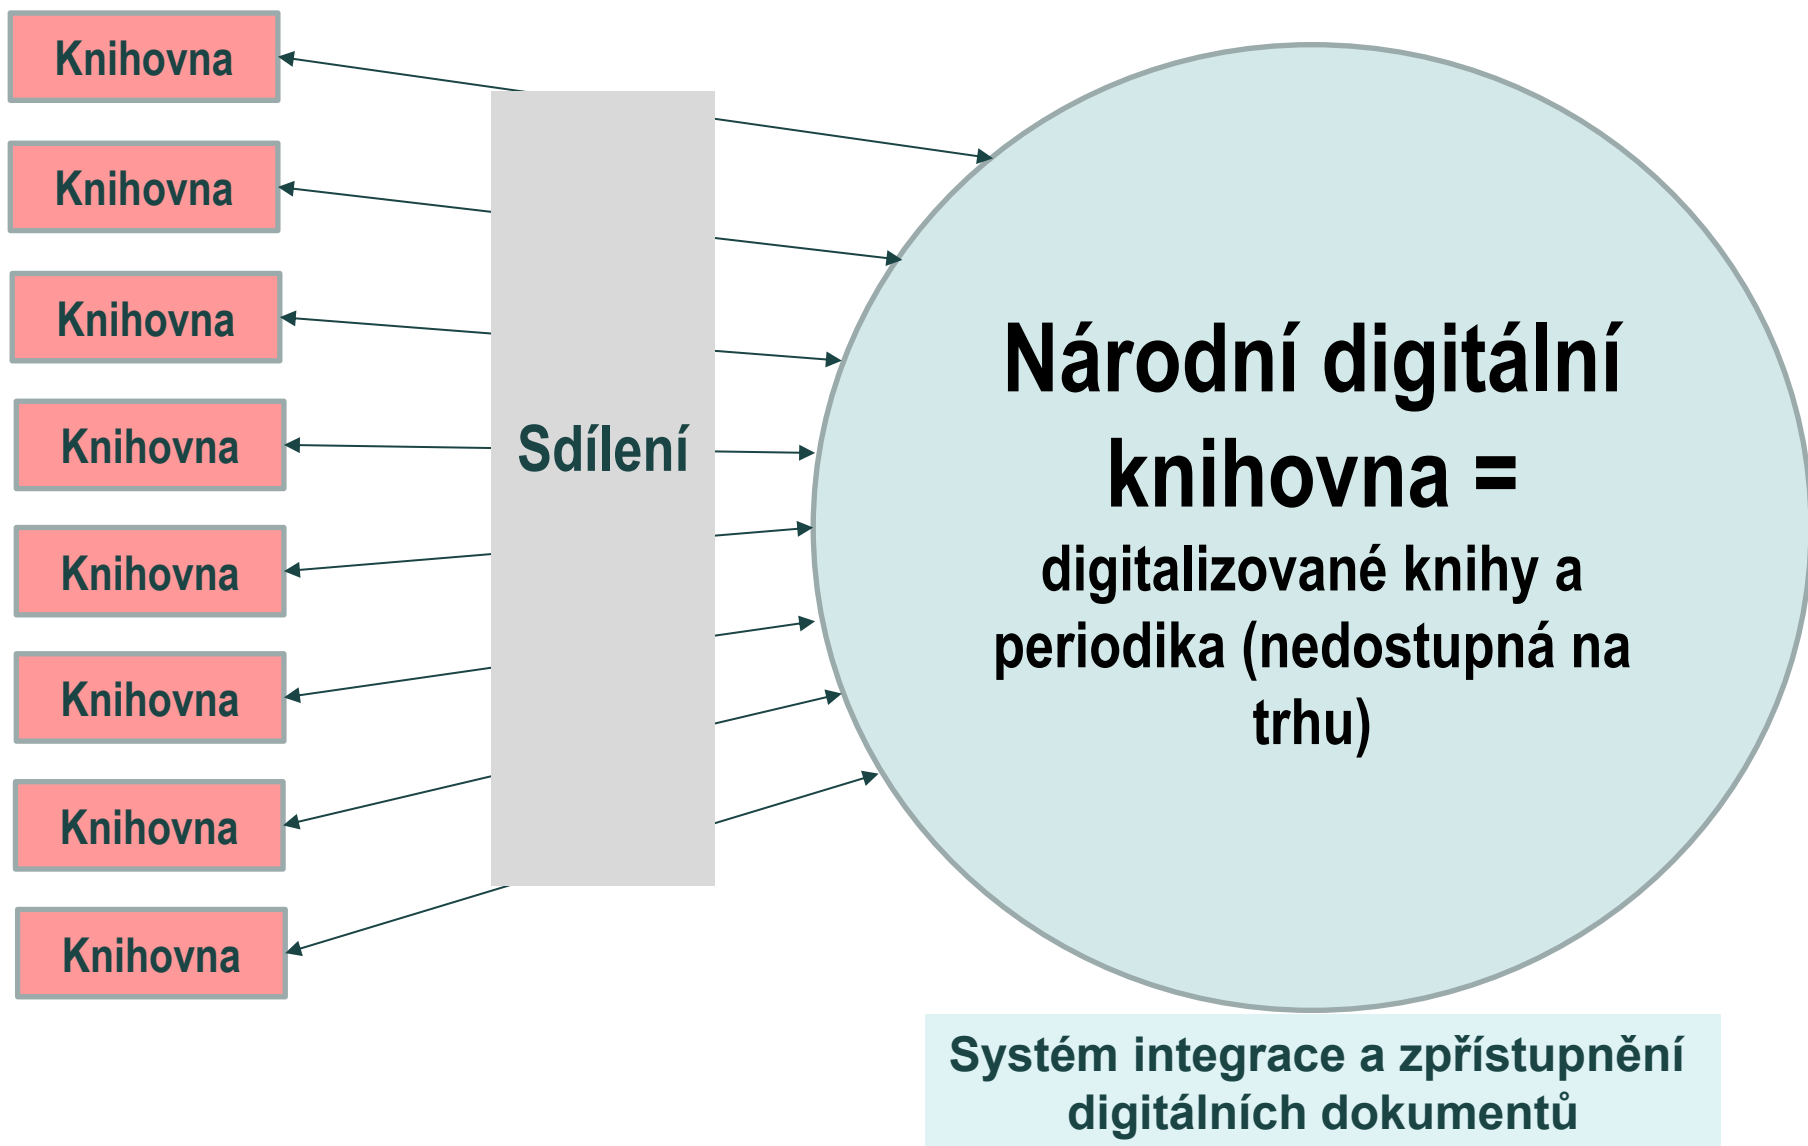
Knihovna

Knihovna

Knihovna

Knihovna

Knihovna

Knihovna

Knihovna

Knihovna

Sdílení

Národní digitální knihovna =

digitalizované knihy a periodika (nedostupná na trhu)

Systém integrace a zpřístupnění digitálních dokumentů